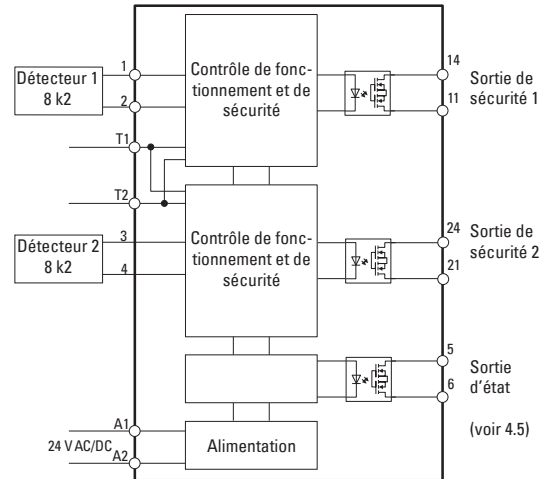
Détecteur 1
8 k2

1

2

Contrôle de fonctionnement et de sécurité

14

11

Sortie de sécurité 1

T1

T2

Détecteur 2
8 k2

3

4

Contrôle de fonctionnement et de sécurité

24

21

Sortie de sécurité 2

5

6

Sortie d'état

(voir 4.5)

A1

24 V AC/DC

A2

Alimentation